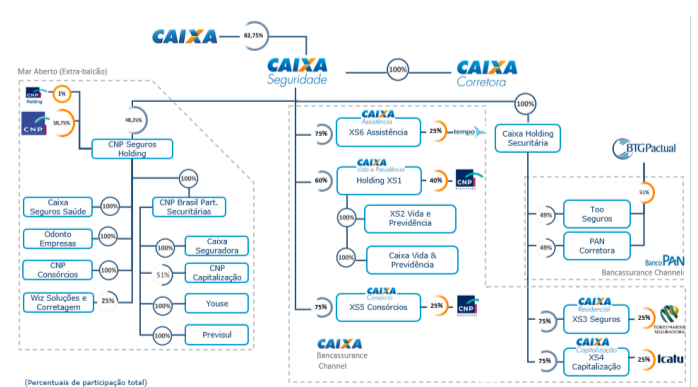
CAIXA 82,75%

CAIXA Seguridade

100%

CAIXA Corretora

Mar Aberto (Extra-balcão)

CNP Holding 1%

CNP 50,75%

48,25%

CNP Seguros Holding

100%

Caixa Seguros Saúde 100%

CNP Brasil Part. Securitárias

Odonto Empresas 100%

100% Caixa Seguradora

CNP Consórcios 100%

51% CNP Capitalização

Wiz Soluções e Corretagem 25%

100% Youse

100% Previsul

75% CAIXA Assistência XS6 Assistência 25% tempo

60% CAIXA Vida e Previdência Holding XS1 40% CNP

100% XS2 Vida e Previdência

100% Caixa Vida & Previdência

75% CAIXA Consórcio XS5 Consórcios 25% CNP

CAIXA Bancassurance Channel

100%

Caixa Holding Securitária

BTG Pactual

51%

49% Too Seguros

49% PAN Corretora

Banco PAN Bancassurance Channel

75% CAIXA Residencial XS3 Seguros 25% TOKIO MARINE SEGURADORA

75% CAIXA Capitalização XS4 Capitalização 25% Icatu

(Percentuais de participação total)